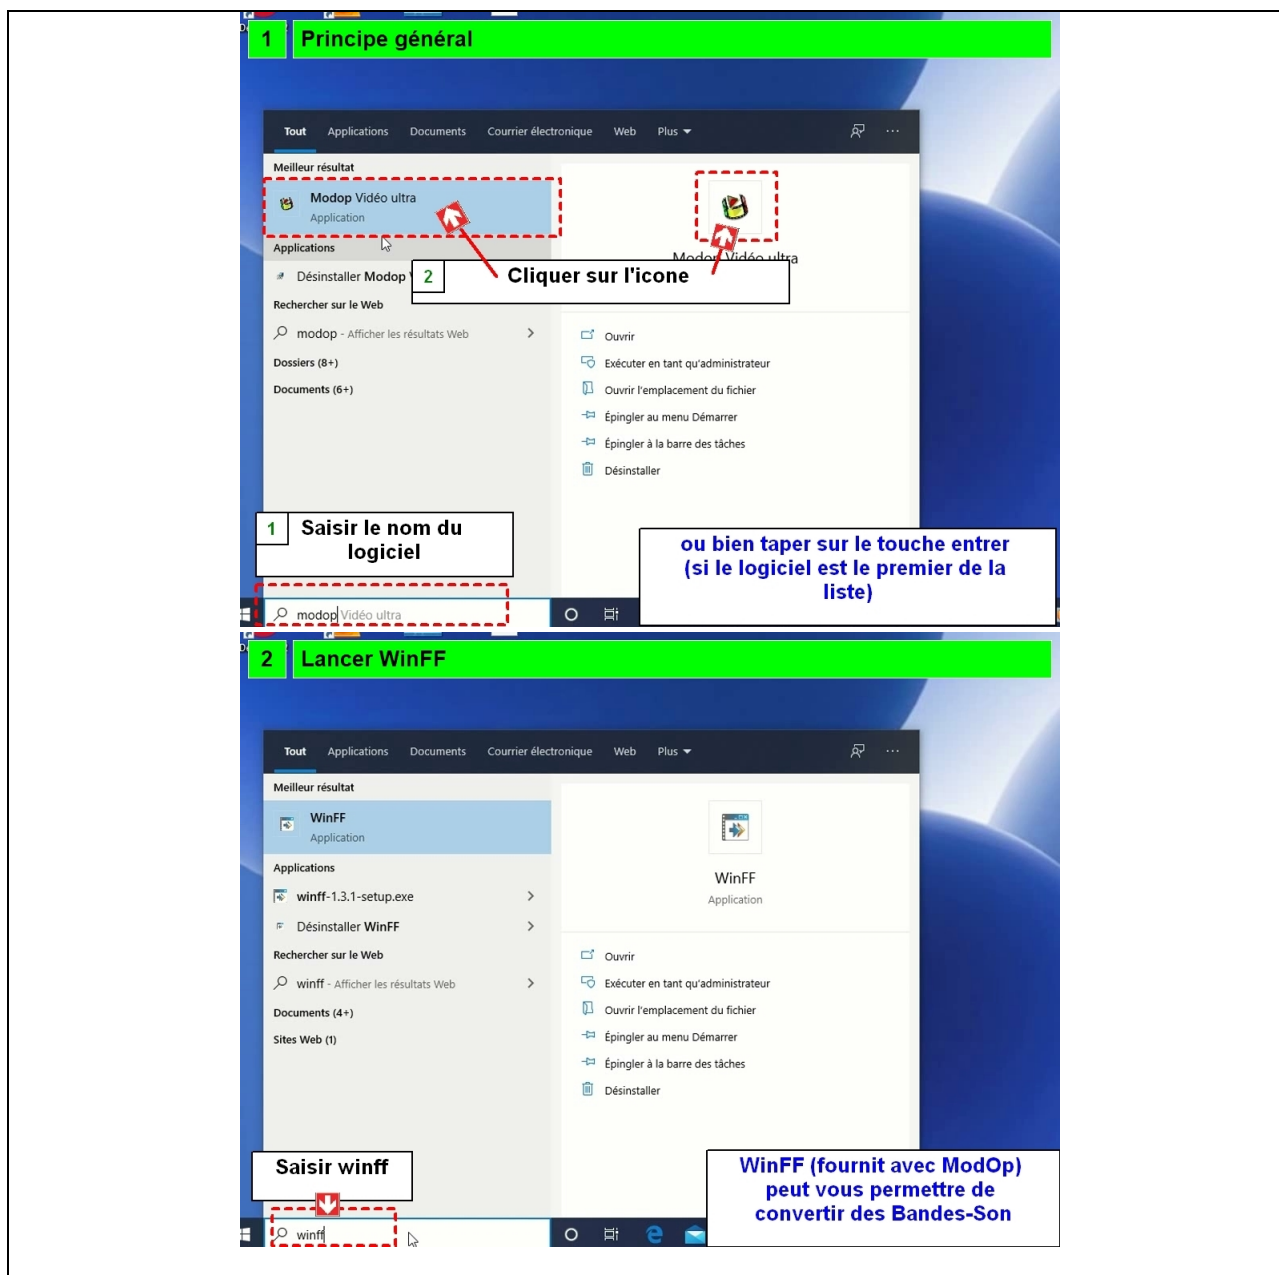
1 Principe général

Tout Applications Documents Courrier électronique Web Plus

Meilleur résultat

Modop Vidéo ultra
Application

Applications

Désinstaller Modop

2 Cliquer sur l'icone

Modop Vidéo ultra

Rechercher sur le Web

modop - Afficher les résultats Web

Dossiers (8+)

Documents (6+)

Ouvrir
Exécuter en tant qu'administrateur
Ouvrir l'emplacement du fichier
Épingler au menu Démarrer
Épingler à la barre des tâches
Désinstaller

1 Saisir le nom du logiciel

ou bien taper sur le touche entrer (si le logiciel est le premier de la liste)

modop Vidéo ultra

2 Lancer WinFF

Tout Applications Documents Courrier électronique Web Plus

Meilleur résultat

WinFF
Application

Applications

winff-1.3.1-setup.exe

Désinstaller WinFF

Rechercher sur le Web

winff - Afficher les résultats Web

Documents (4+)

Sites Web (1)

WinFF
Application

Ouvrir
Exécuter en tant qu'administrateur
Ouvrir l'emplacement du fichier
Épingler au menu Démarrer
Épingler à la barre des tâches
Désinstaller

Saisir winff

WinFF (fournit avec ModOp) peut vous permettre de convertir des Bandes-Son

winff